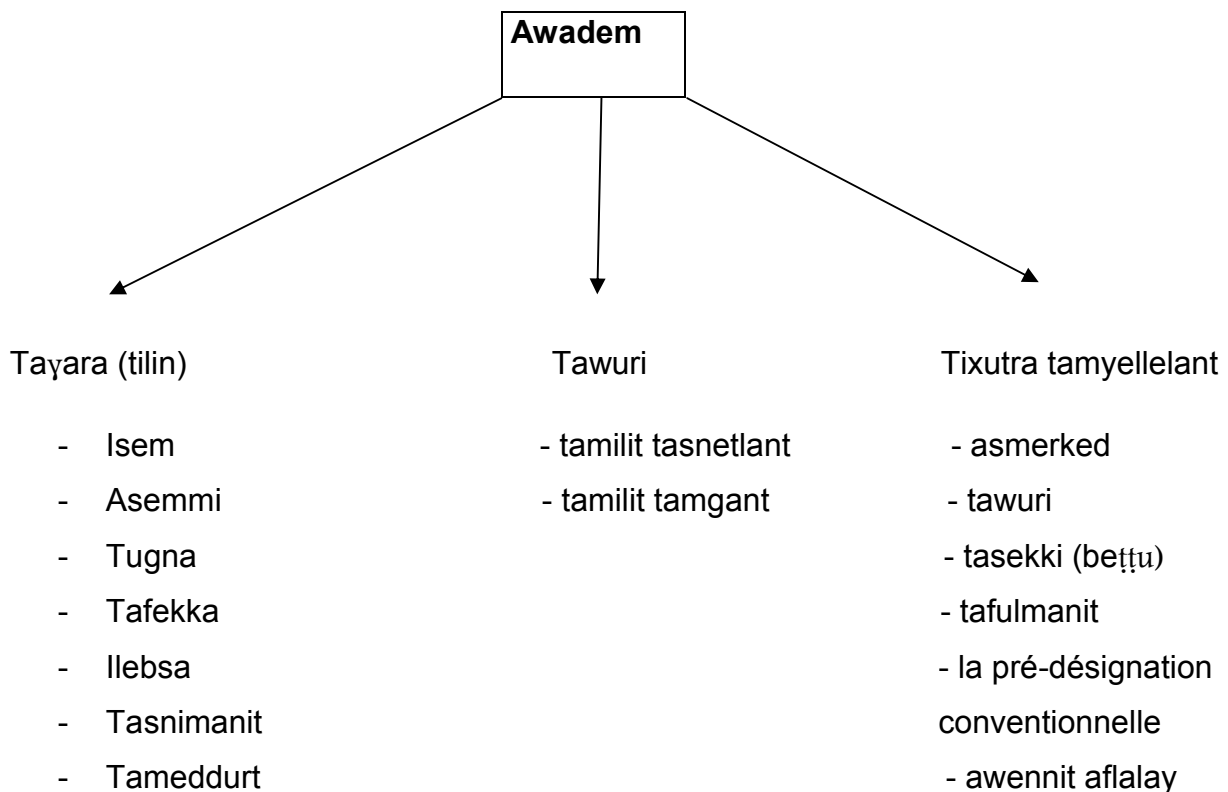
Awadem

Taɣara (tilin)

- Isem
- Asemmi
- Tugna
- Tafekka
- Ilebsa
- Tasnimanit
- Tameddurt

Tawuri

- tamilit tasnetlant
- tamilit tamgant

Tixutra tamyellelant

- asmerked
- tawuri
- tasekki (beṭṭu)
- tafulmanit
- la pré-désignation conventionnelle
- awennit aflalay